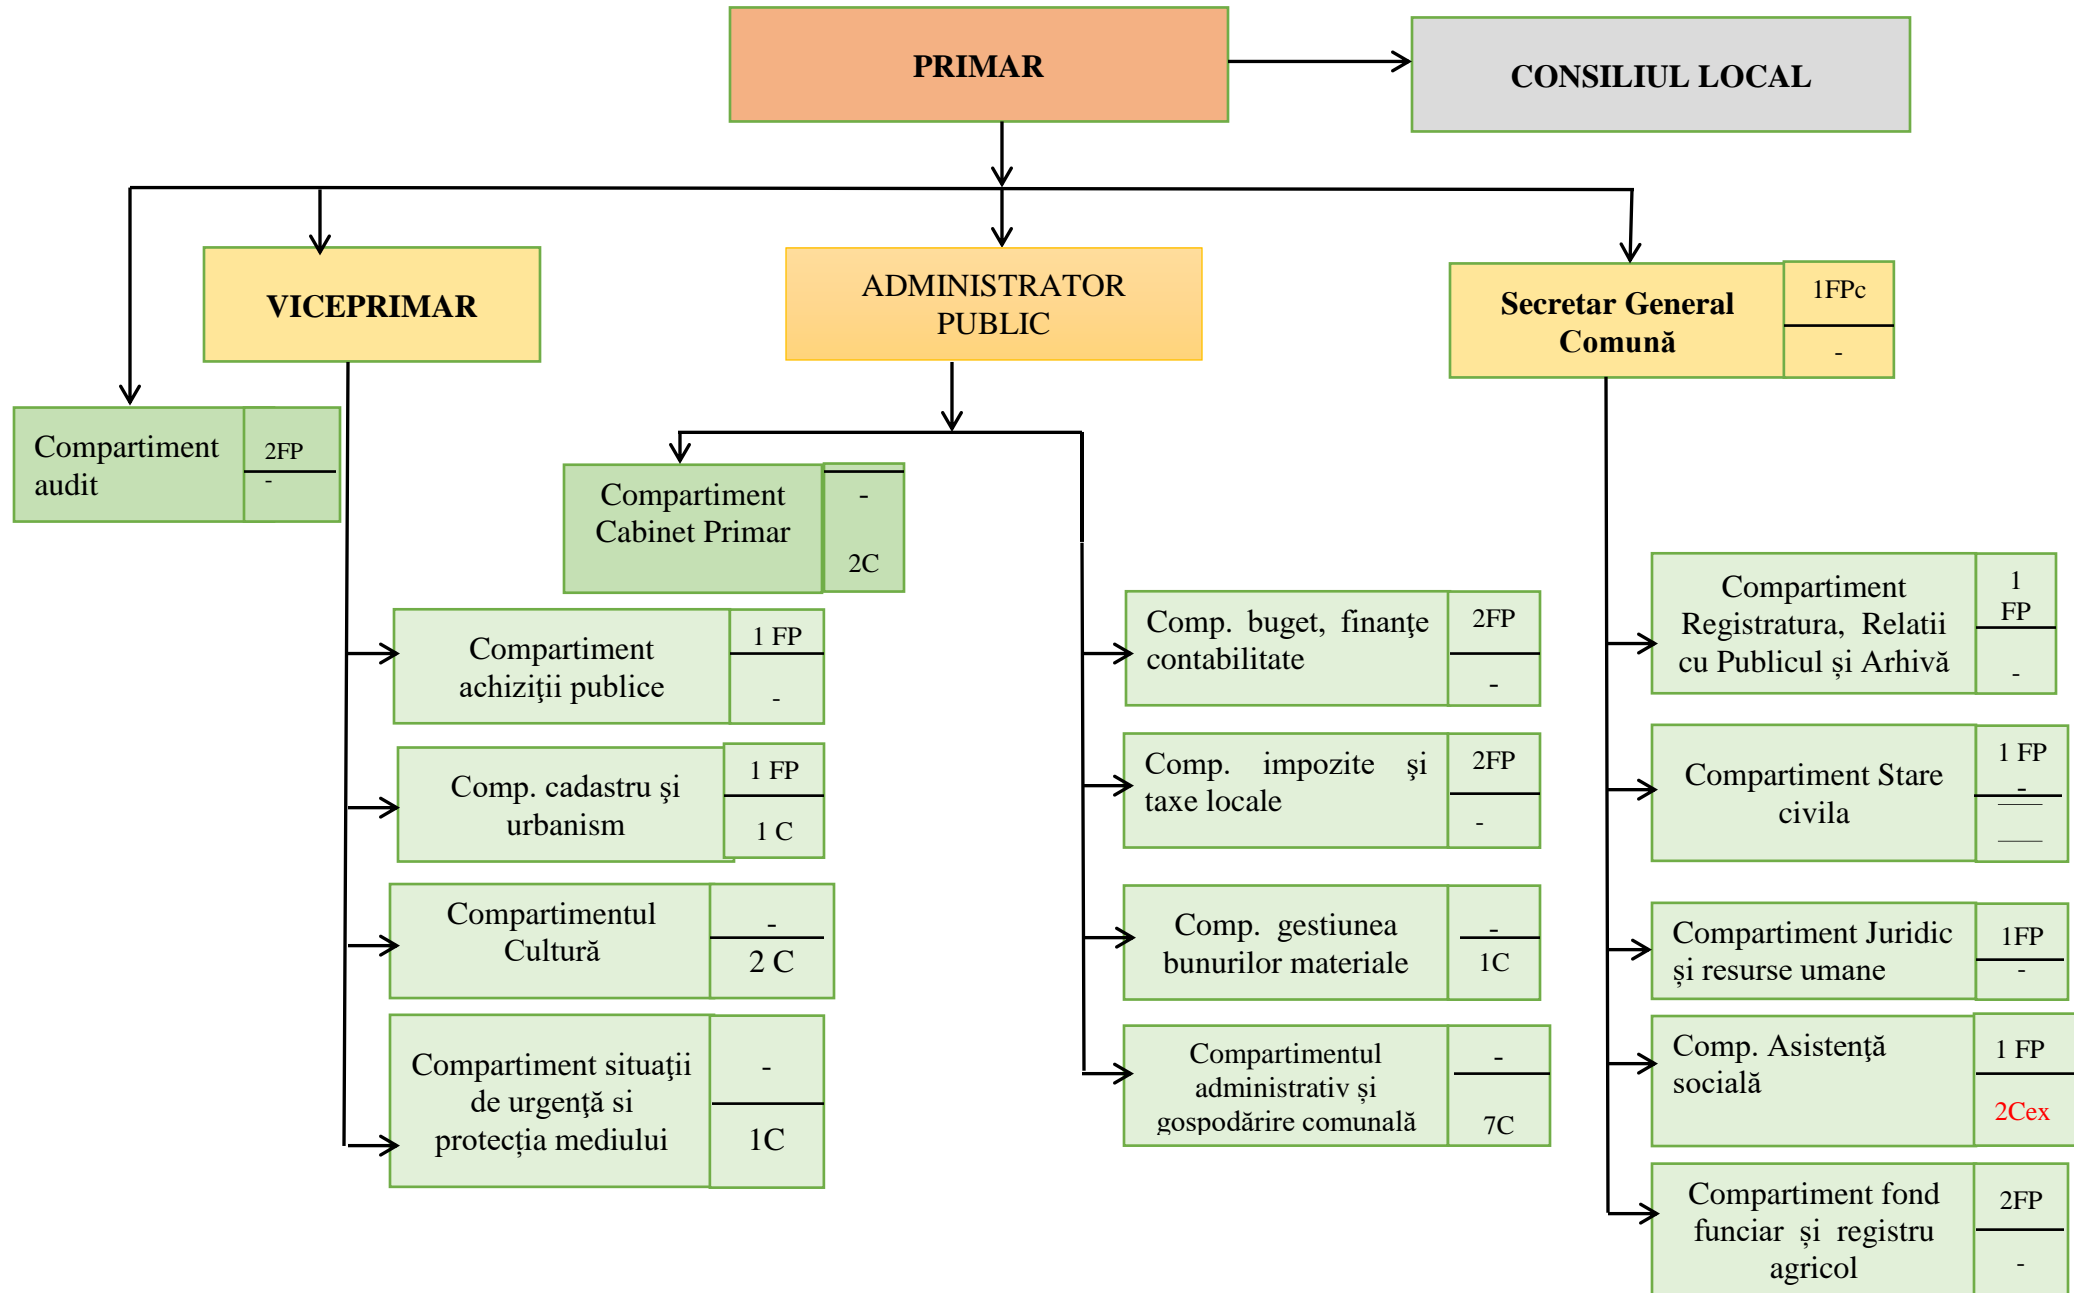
PRIMAR

CONSILIUL LOCAL

VICEPRIMAR

ADMINISTRATOR PUBLIC

Secretar General Comună | 1FPc | -

Compartiment audit | 2FP | -

Compartiment Cabinet Primar | - | 2C

Compartiment achiziţii publice | 1 FP | -

Comp. cadastru şi urbanism | 1 FP | 1 C

Compartimentul Cultură | - | 2 C

Compartiment situaţii de urgenţă si protecția mediului | - | 1C

Comp. buget, finanţe contabilitate | 2FP | -

Comp. impozite şi taxe locale | 2FP | -

Comp. gestiunea bunurilor materiale | - | 1C

Compartimentul administrativ și gospodărire comunală | - | 7C

Compartiment Registratura, Relatii cu Publicul și Arhivă | 1 FP | -

Compartiment Stare civila | 1 FP | -

Compartiment Juridic și resurse umane | 1FP | -

Comp. Asistență socială | 1 FP | 2Cex

Compartiment fond funciar și registru agricol | 2FP | -